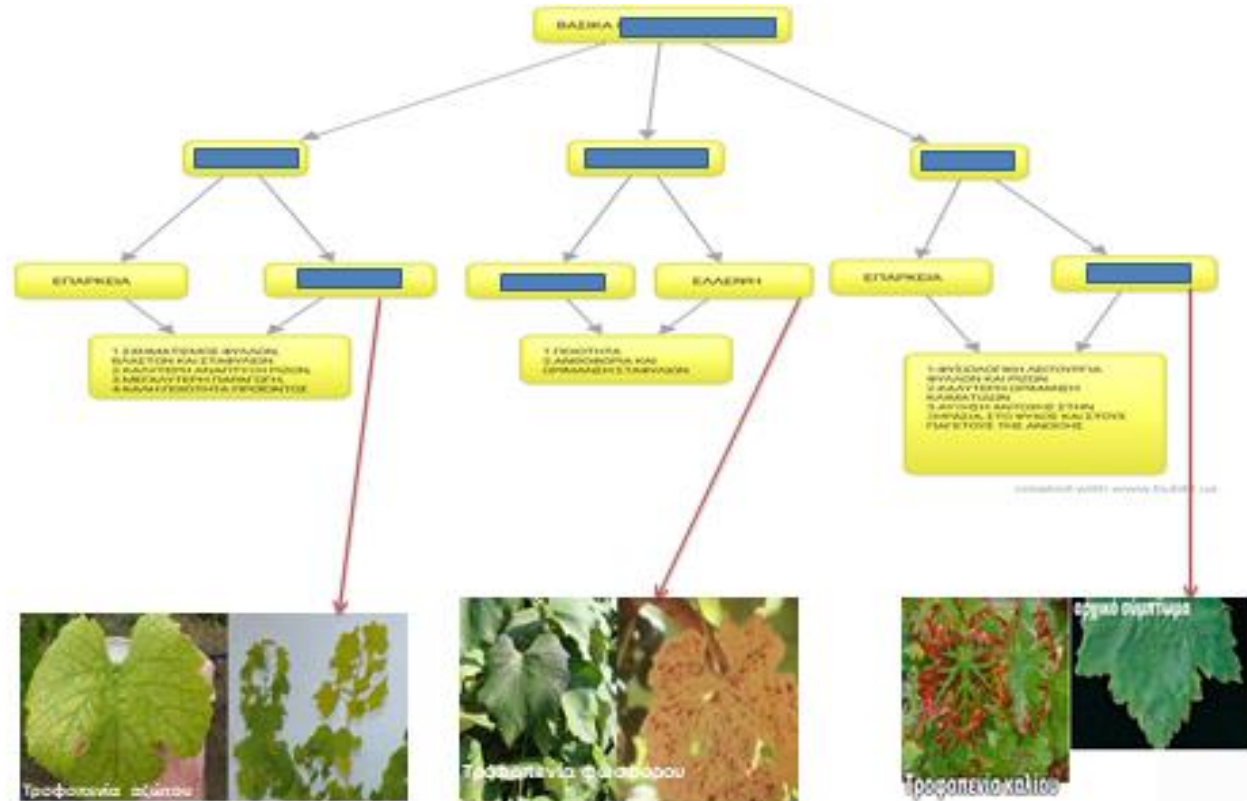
ΒΑΣΙΚΑ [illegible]

ΕΠΑΡΚΕΙΑ

1.ΣΧΗΜΑΤΙΣΜΟΣ ΦΥΛΛΩΝ, ΒΛΑΣΤΩΝ ΚΑΙ ΣΤΑΦΥΛΙΩΝ
2.ΚΑΛΥΤΕΡΗ ΑΝΑΠΤΥΞΗ ΡΙΖΩΝ
3.ΜΕΓΑΛΥΤΕΡΗ ΠΑΡΑΓΩΓΗ
4.ΚΑΛΗ ΠΟΙΟΤΗΤΑ ΠΡΟΙΟΝΤΟΣ

ΕΛΛΕΙΨΗ

1.ΠΟΙΟΤΗΤΑ
2.ΑΝΘΟΦΟΡΙΑ ΚΑΙ ΩΡΙΜΑΝΣΗ ΣΤΑΦΥΛΙΩΝ

ΕΠΑΡΚΕΙΑ

1.ΦΥΣΙΟΛΟΓΙΚΗ ΛΕΙΤΟΥΡΓΙΑ ΦΥΛΛΩΝ ΚΑΙ ΡΙΖΩΝ
2.ΚΑΛΥΤΕΡΗ ΩΡΙΜΑΝΣΗ ΚΛΗΜΑΤΙΔΩΝ
3.ΑΥΞΗΣΗ ΑΝΤΟΧΗΣ ΣΤΗΝ ΞΗΡΑΣΙΑ, ΣΤΟ ΨΥΧΟΣ ΚΑΙ ΣΤΟΥΣ ΠΑΓΕΤΟΥΣ ΤΗΣ ΑΝΟΙΞΗΣ

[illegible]

Τροφοπενία αζώτου

Τροφοπενία φωσφόρου

αρχικό σύμπτωμα

Τροφοπενία καλίου